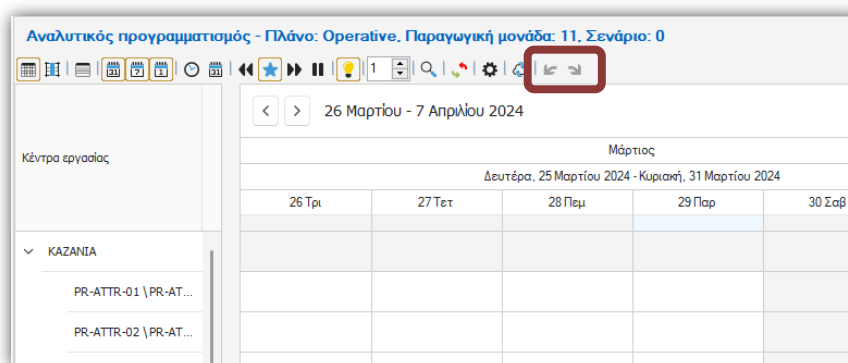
Αναλυτικός προγραμματισμός - Πλάνο: Operative, Παραγωγική μονάδα: 11, Σενάριο: 0

31 7 1 1

26 Μαρτίου - 7 Απριλίου 2024

Κέντρα εργασίας

Μάρτιος

Δευτέρα, 25 Μαρτίου 2024 - Κυριακή, 31 Μαρτίου 2024

| 26 Τρι | 27 Τετ | 28 Πεμ | 29 Παρ | 30 Σαβ |
|---|---|---|---|---|

ΚΑΖΑΝΙΑ

PR-ATTR-01 \ PR-AT...

PR-ATTR-02 \ PR-AT...